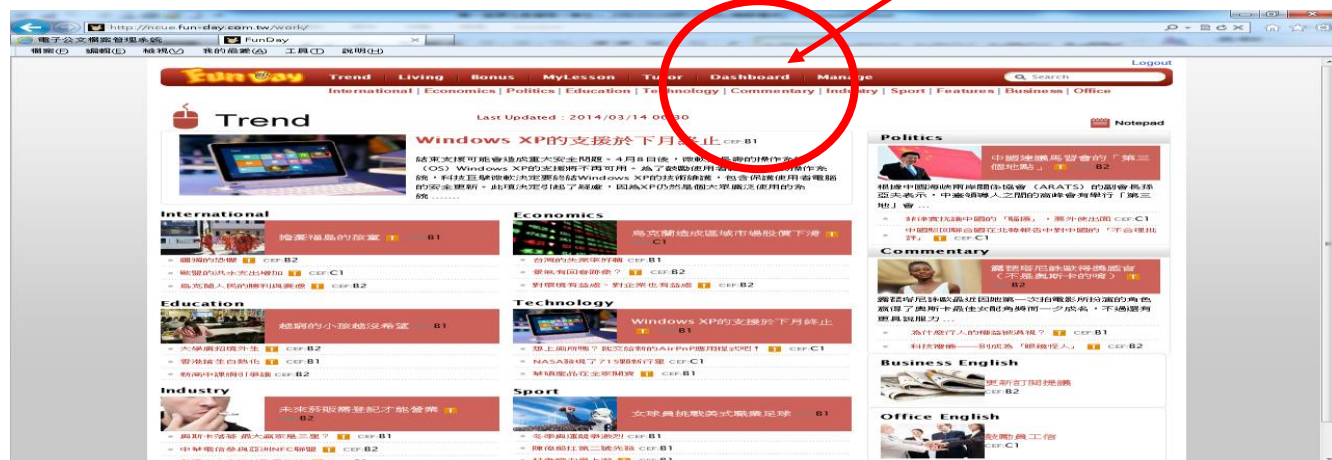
http://ncue.fun-day.com.tw/work/

電子公文檔案管理系統　FunDay

檔案(F)　編輯(E)　檢視(V)　我的最愛(A)　工具(T)　說明(H)

Logout

FunDay　Trend　Living　Bonus　MyLesson　Tutor　Dashboard　Manage　Search

International | Economics | Politics | Education | Technology | Commentary | Industry | Sport | Features | Business | Office

Trend

Last Updated : 2014/03/14 06:30

Notepad

Windows XP的支援於下月終止 CEF:B1

結束支援可能會造成重大安全問題。4月8日後，微軟公司舊的操作系統（OS）Windows XP的支援將不再可用。為了鼓勵使用者更新他們的作業系統，科技巨擘微軟決定要結束Windows XP的技術維護，包含供應使用者電腦的安全更新。此項決定引起了疑慮，因為XP仍然是個被廣泛使用的系統……

Politics

中國建議馬習會的「第三個地點」 B2

根據中國海峽兩岸關係協會（ARATS）的副會長孫亞夫表示，中臺領導人之間的高峰會為舉行「第三地」會……

International

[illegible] B1

Economics

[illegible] C1

Commentary

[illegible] B2

Education

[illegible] B1

Technology

Windows XP的支援於下月終止 B1

Business English

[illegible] B2

Industry

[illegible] B2

Sport

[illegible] B1

Office English

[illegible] C1